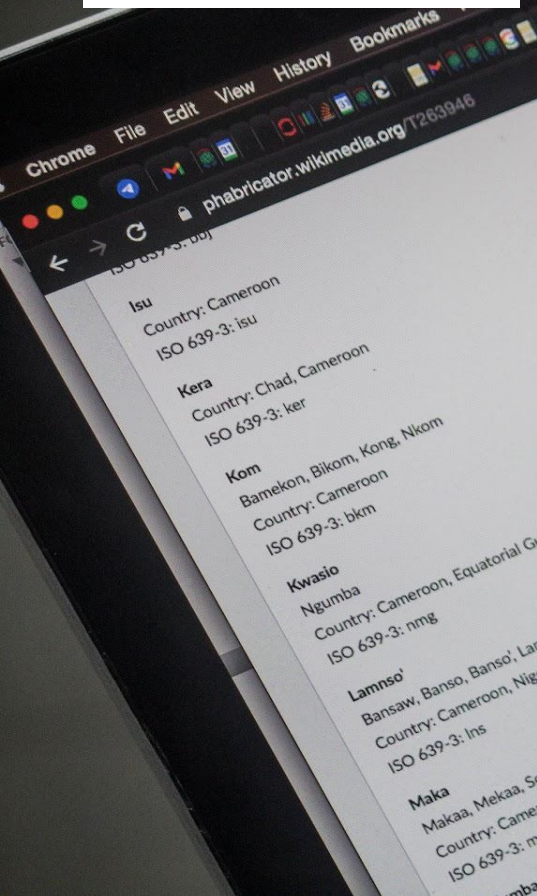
Chrome File Edit View History Bookmarks

phabricator.wikimedia.org/T263946

ISO 639-3: bbj

Isu
Country: Cameroon
ISO 639-3: isu

Kera
Country: Chad, Cameroon
ISO 639-3: ker

Kom
Bamekon, Bikom, Kong, Nkom
Country: Cameroon
ISO 639-3: bkm

Kwasio
Ngumba
Country: Cameroon, Equatorial G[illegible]
ISO 639-3: nmg

Lamnso'
Bansaw, Banso, Banso', La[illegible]
Country: Cameroon, Nig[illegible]
ISO 639-3: lns

Maka
Makaa, Mekaa, S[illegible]
Country: Came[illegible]
ISO 639-3: m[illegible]